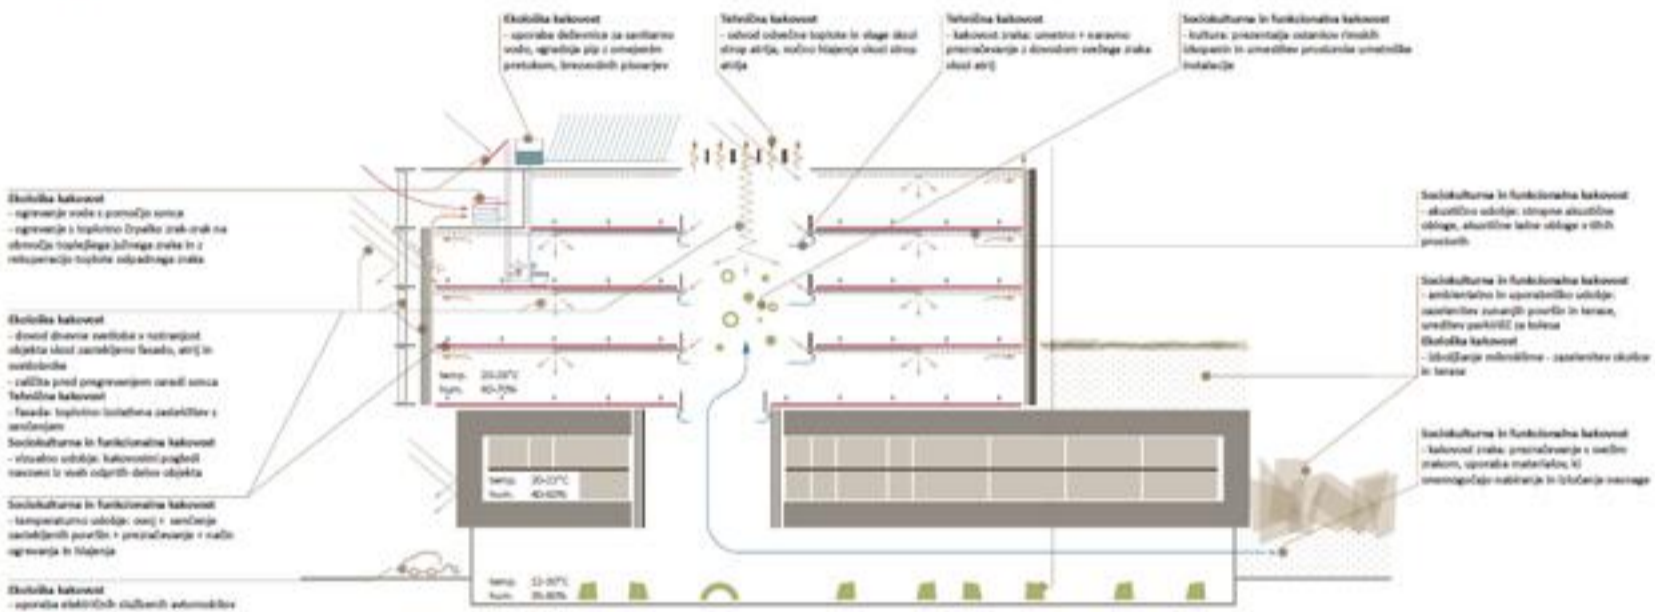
Ekološka kakovost
- uporaba deževnice za sanitarno vodo, vgradnja pip z omejenim pretokom, brezvodnih pisoarjev

Tehnična kakovost
- odvod odvečne toplote in vlage skozi strop atrija, nočno hlajenje skozi strop atrija

Tehnična kakovost
- kakovost zraka: umetno + naravno prezračevanje z dovodom svežega zraka skozi atrij

Sociokulturna in funkcionalna kakovost
- kultura: prezentacija ostankov rimskih lškopastin in umestitev prostorske umetniške instalacije

Ekološka kakovost
- ogrevanje vode s pomočjo sonca
- ogrevanje s toplotno črpalko zrak-zrak na območju toplejšega južnega zraka in z rekuperacijo toplote odpadnega zraka

Ekološka kakovost
- dovod dnevne svetlobe v notranjost objekta skozi zasteklјeno fasado, atrij in svetlobnike
- zaščita pred pregrevanjem zaradi sonca
Tehnična kakovost
- fasada: toplotno izolativna zasteklitev z senčenjem
Sociokulturna in funkcionalna kakovost
- vizualno udobje: kakovostni pogledi navzven iz vseh odprtih delov objekta

Sociokulturna in funkcionalna kakovost
- temperaturno udobje: ovoj + senčenje zasteklјenih površin + prezračevanje + način ogrevanja in hlajenja

Ekološka kakovost
- uporaba električnih službenih avtomobilov

temp. 20-26°C
hum. 40-70%

temp. 20-22°C
hum. 40-60%

temp. 12-30°C
hum. 35-80%

Sociokulturna in funkcionalna kakovost
- akustično udobje: stropne akustične obloge, akustične talne obloge v tihih prostorih

Sociokulturna in funkcionalna kakovost
- ambientalno in uporabniško udobje: zazelenitev zunanjih površin in terase, ureditev parkirišč za kolesa
Ekološka kakovost
- izboljšanje mikroklime - zazelenitev okolice in terase

Sociokulturna in funkcionalna kakovost
- kakovost zraka: prezračevanje s svežim zrakom, uporaba materialov, ki onemogočajo nabiranje in izločanje nesnage